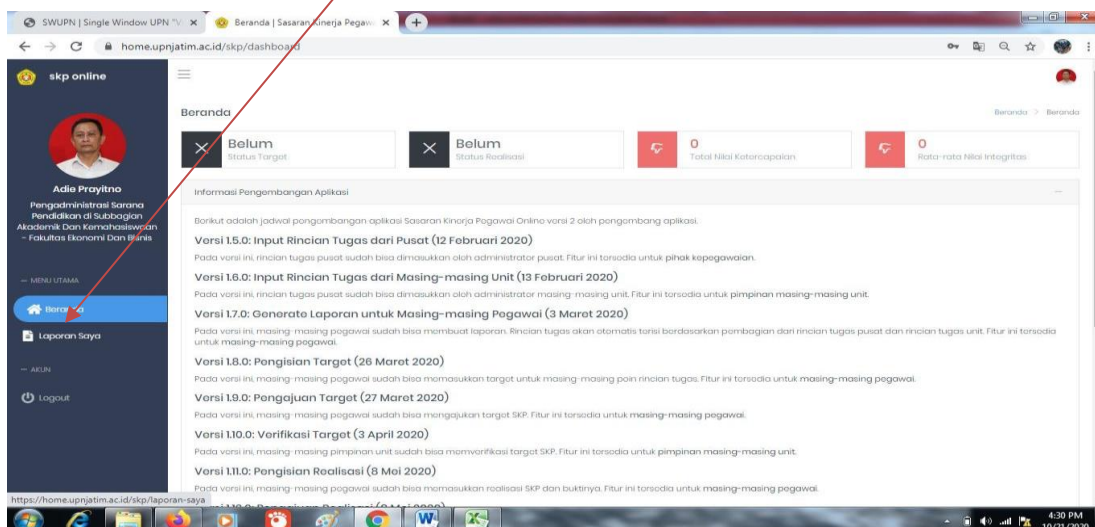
SWUPN | Single Window UPN "V ×
Beranda | Sasaran Kinerja Pegaw ×
home.upnjatim.ac.id/skp/dashboard

skp online

Beranda
Beranda > Beranda

Belum
Status Target

Belum
Status Realisasi

0
Total Nilai Ketercapaian

0
Rata-rata Nilai Integritas

Adie Prayitno
Pengadministrasi Sarana Pendidikan di Subbagian Akademik Dan Kemahasiswaan - Fakultas Ekonomi Dan Bisnis

— MENU UTAMA
Beranda
Laporan Saya
— AKUN
Logout

Informasi Pengembangan Aplikasi

Berikut adalah jadwal pengembangan aplikasi Sasaran Kinerja Pegawai Online versi 2 oleh pengembang aplikasi.

Versi 1.5.0: Input Rincian Tugas dari Pusat (12 Februari 2020)
Pada versi ini, rincian tugas pusat sudah bisa dimasukkan oleh administrator pusat. Fitur ini tersedia untuk pihak kepegawaian.

Versi 1.6.0: Input Rincian Tugas dari Masing-masing Unit (13 Februari 2020)
Pada versi ini, rincian tugas pusat sudah bisa dimasukkan oleh administrator masing-masing unit. Fitur ini tersedia untuk pimpinan masing-masing unit.

Versi 1.7.0: Generate Laporan untuk Masing-masing Pegawai (3 Maret 2020)
Pada versi ini, masing-masing pegawai sudah bisa membuat laporan. Rincian tugas akan otomatis terisi berdasarkan pembagian dari rincian tugas pusat dan rincian tugas unit. Fitur ini tersedia untuk masing-masing pegawai.

Versi 1.8.0: Pengisian Target (26 Maret 2020)
Pada versi ini, masing-masing pegawai sudah bisa memasukkan target untuk masing-masing poin rincian tugas. Fitur ini tersedia untuk masing-masing pegawai.

Versi 1.9.0: Pengajuan Target (27 Maret 2020)
Pada versi ini, masing-masing pegawai sudah bisa mengajukan target SKP. Fitur ini tersedia untuk masing-masing pegawai.

Versi 1.10.0: Verifikasi Target (3 April 2020)
Pada versi ini, masing-masing pimpinan unit sudah bisa memverifikasi target SKP. Fitur ini tersedia untuk pimpinan masing-masing unit.

Versi 1.11.0: Pengisian Realisasi (8 Mei 2020)
Pada versi ini, masing-masing pegawai sudah bisa memasukkan realisasi SKP dan buktinya. Fitur ini tersedia untuk masing-masing pegawai.

https://home.upnjatim.ac.id/skp/laporan-saya

4:30 PM
10/21/2020